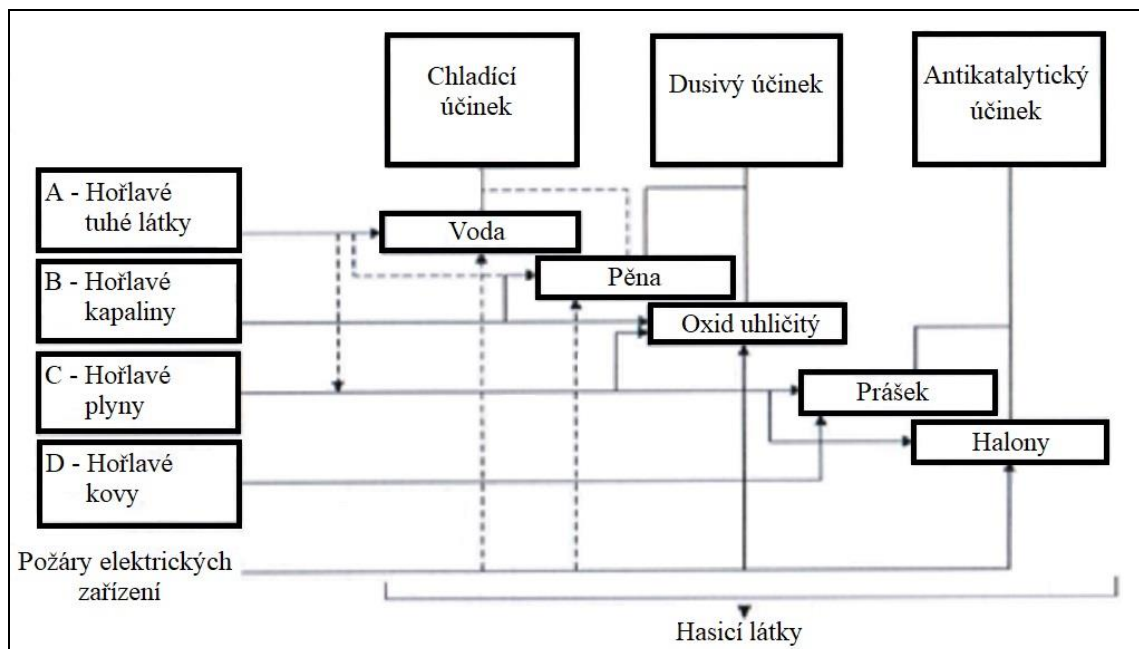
Chladící účinek

Dusivý účinek

Antikatalytický účinek

A - Hořlavé tuhé látky

B - Hořlavé kapaliny

C - Hořlavé plyny

D - Hořlavé kovy

Voda

Pěna

Oxid uhličitý

Prášek

Halony

Požáry elektrických zařízení

Hasicí látky